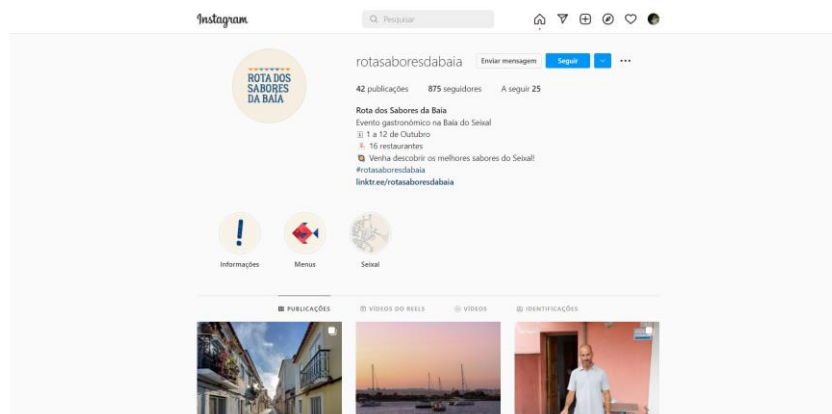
Instagram

Pesquisar

ROTA DOS SABORES DA BAÍA

rotasaboresdabaia Enviar mensagem Seguir

42 publicações 875 seguidores A seguir 25

Rota dos Sabores da Baía
Evento gastronómico na Baía do Seixal
1 a 12 de Outubro
16 restaurantes
Venha descobrir os melhores sabores do Seixal!
#rotasaboresdabaia
linktr.ee/rotasaboresdabaia

Informações Menus Seixal

PUBLICAÇÕES VÍDEOS DO REELS VÍDEOS IDENTIFICAÇÕES